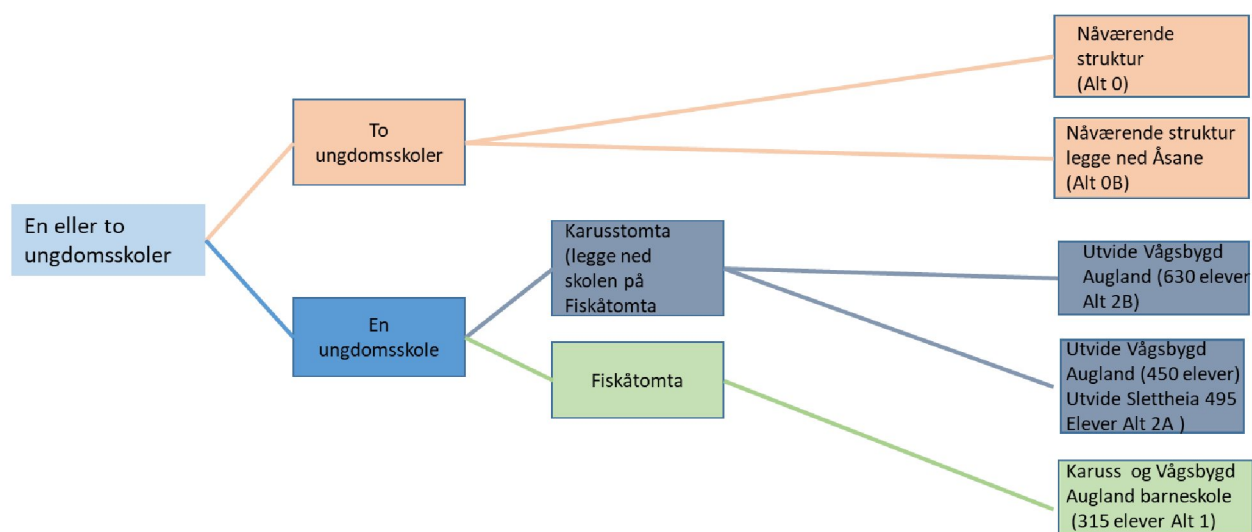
En eller to ungdomsskoler

To ungdomsskoler

Nåværende struktur (Alt 0)

Nåværende struktur legge ned Åsane (Alt 0B)

En ungdomsskole

Karusstomta (legge ned skolen på Fiskåtomta

Utvide Vågsbygd Augland (630 elever Alt 2B)

Utvide Vågsbygd Augland (450 elever) Utvide Slettheia 495 Elever Alt 2A )

Fiskåtomta

Karuss og Vågsbygd Augland barneskole (315 elever Alt 1)